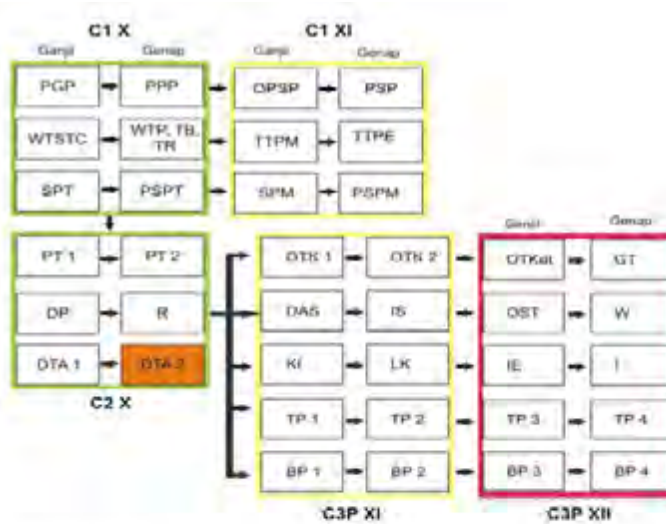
C1 X

Ganjil Genap

PGP PPP

WTSTC WTP, TB, TR

SPT PSPT

C1 XI

Ganjil Genap

OPSP PSP

TTPM TTPE

SPM PSPM

PT 1 PT 2

DP R

DTA 1 DTA 2

C2 X

OTS 1 OTS 2

DAS IS

KI LK

TP 1 TP 2

BP 1 BP 2

C3P XI

Ganjil Genap

OTKat GT

OST W

IE I

TP 3 TP 4

BP 3 BP 4

C3P XII